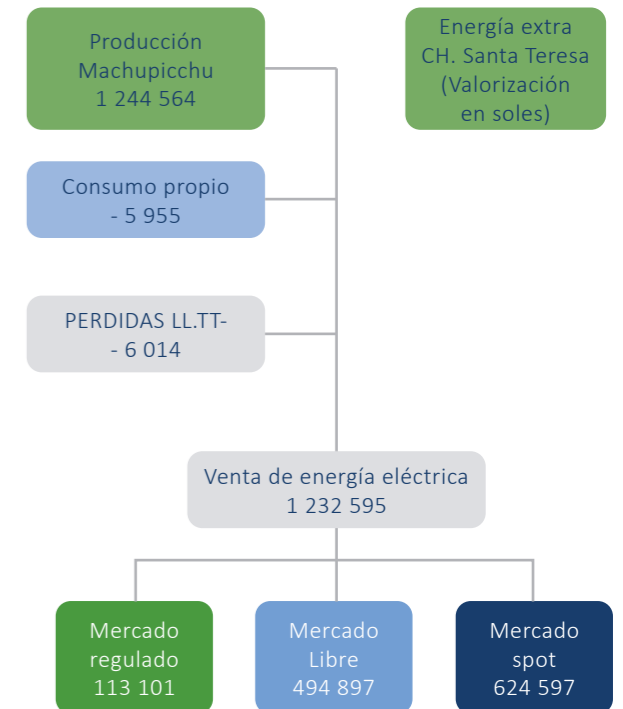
Producción Machupicchu
1 244 564

Energía extra CH. Santa Teresa (Valorización en soles)

Consumo propio
- 5 955

PERDIDAS LL.TT-
- 6 014

Venta de energía eléctrica
1 232 595

Mercado regulado
113 101

Mercado Libre
494 897

Mercado spot
624 597